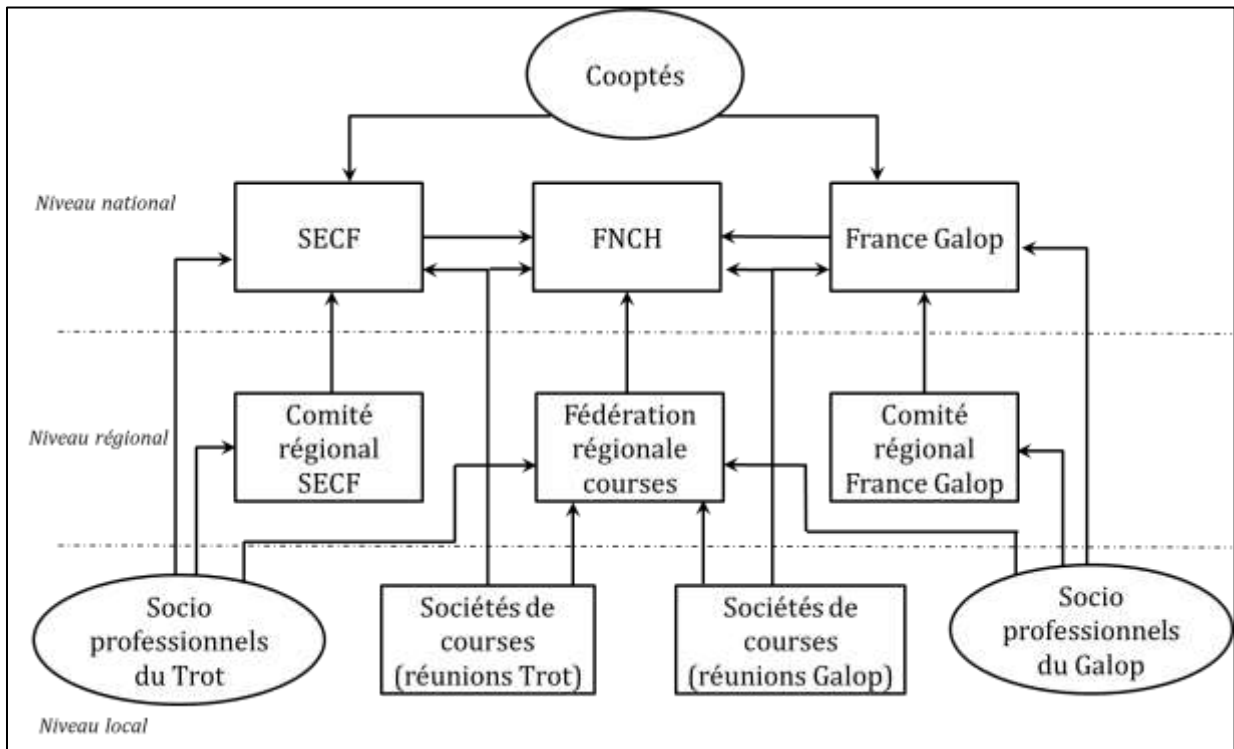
Cooptés

Niveau national

SECF

FNCH

France Galop

Niveau régional

Comité régional SECF

Fédération régionale courses

Comité régional France Galop

Socio professionnels du Trot

Sociétés de courses (réunions Trot)

Sociétés de courses (réunions Galop)

Socio professionnels du Galop

Niveau local